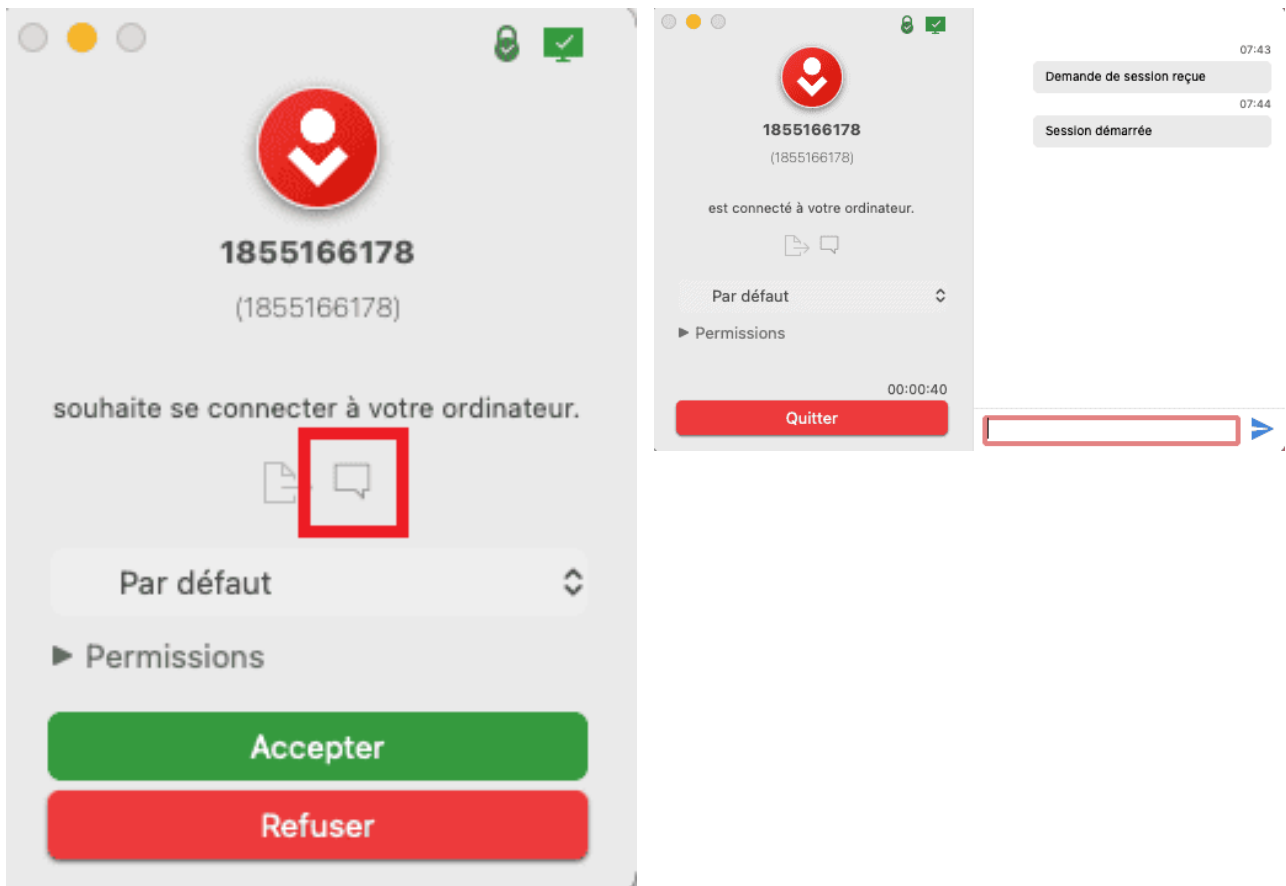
1855166178

(1855166178)

souhaite se connecter à votre ordinateur.

Par défaut

▶ Permissions

Accepter

Refuser

1855166178

(1855166178)

est connecté à votre ordinateur.

Par défaut

▶ Permissions

00:00:40

Quitter

07:43

Demande de session reçue

07:44

Session démarrée